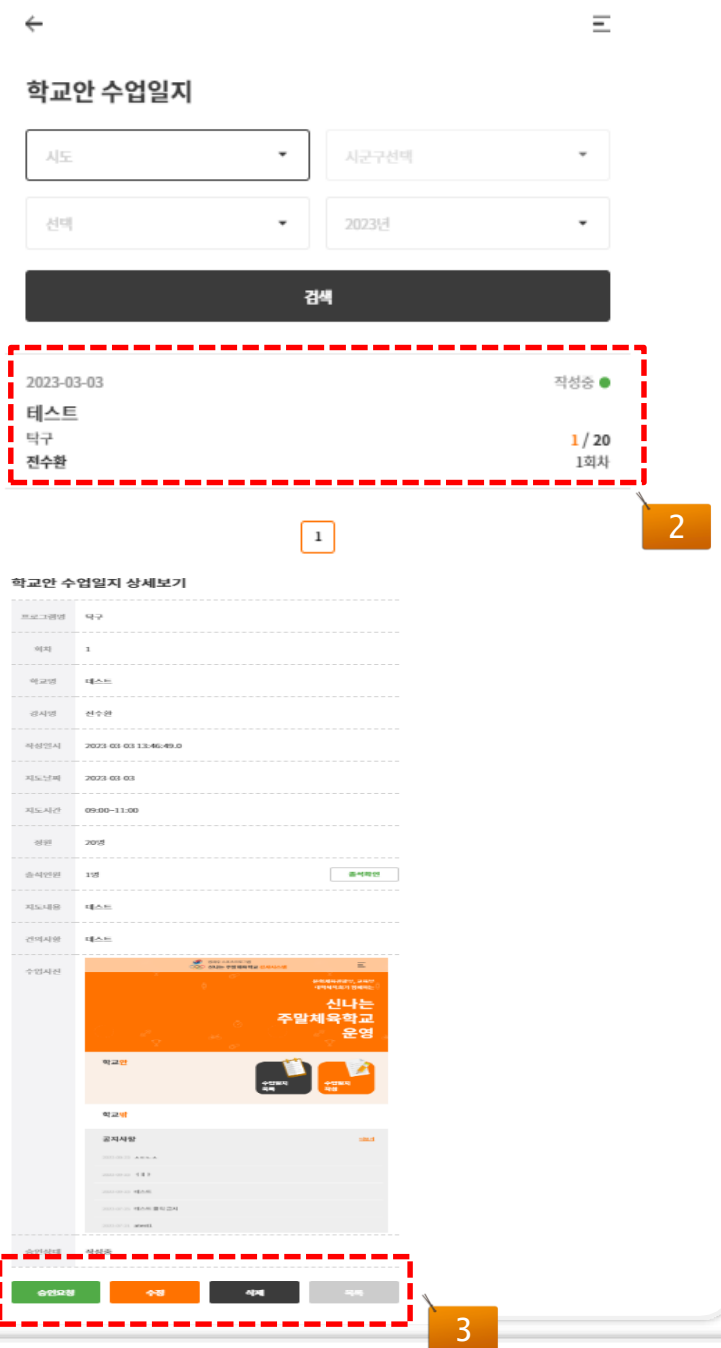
학교안 수업일지

시도

시군구선택

선택

2023년

검색

2023-03-03

작성중

테스트

탁구

1 / 20

전수환

1회차

2

1

학교안 수업일지 상세보기

| 프로그램명 | 탁구 |
|---|---|
| 회차 | 1 |
| 학교명 | 테스트 |
| 강사명 | 전수환 |
| 작성일시 | 2023-03-03 13:46:49.0 |
| 지도날짜 | 2023-03-03 |
| 지도시간 | 09:00~11:00 |
| 정원 | 20명 |
| 출석인원 | 1명 출석확인 |
| 지도내용 | 테스트 |
| 건의사항 | 테스트 |
| 수업사진 | |

신나는 주말체육학교 운영

학교안

수업일지 목록

수업일지 작성

학교밖

공지사항

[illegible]

승인상태 작성중

승인요청

수정

삭제

목록

3